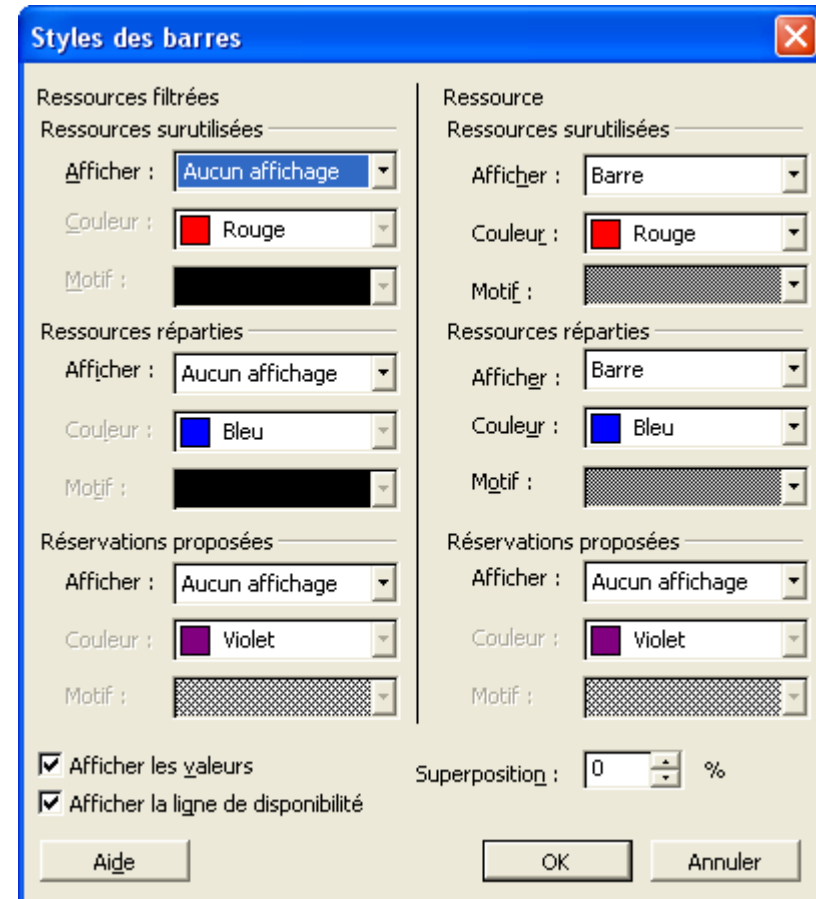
Styles des barres

Ressources filtrées
Ressources surutilisées
Afficher : Aucun affichage
Couleur : Rouge
Motif :

Ressources réparties
Afficher : Aucun affichage
Couleur : Bleu
Motif :

Réservations proposées
Afficher : Aucun affichage
Couleur : Violet
Motif :

Ressource
Ressources surutilisées
Afficher : Barre
Couleur : Rouge
Motif :

Ressources réparties
Afficher : Barre
Couleur : Bleu
Motif :

Réservations proposées
Afficher : Aucun affichage
Couleur : Violet
Motif :

☑ Afficher les valeurs
☑ Afficher la ligne de disponibilité

Superposition : 0 %

Aide
OK
Annuler